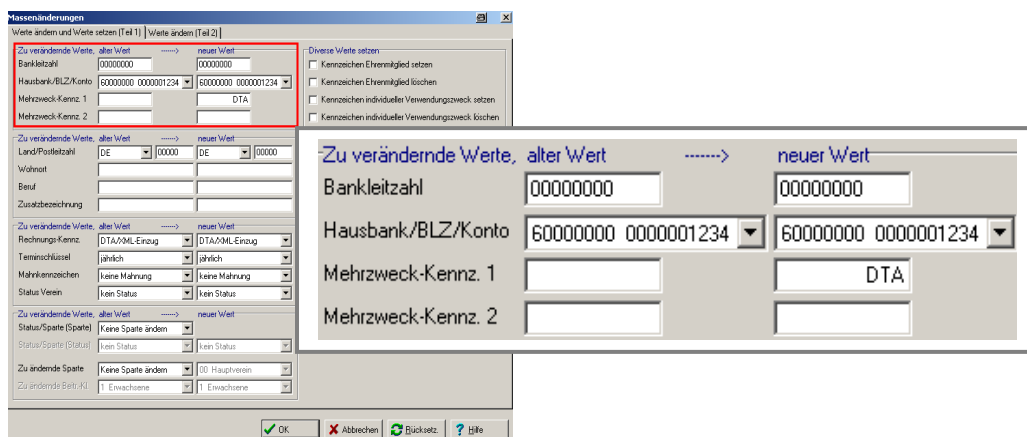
Massenänderungen

Werte ändern und Werte setzen (Teil 1) | Werte ändern (Teil 2)

Zu verändernde Werte, alter Wert ------> neuer Wert
Bankleitzahl 00000000 00000000
Hausbank/BLZ/Konto 60000000 0000001234 60000000 0000001234
Mehrzweck-Kennz. 1 DTA
Mehrzweck-Kennz. 2

Diverse Werte setzen
Kennzeichen Ehrenmitglied setzen
Kennzeichen Ehrenmitglied löschen
Kennzeichen individueller Verwendungszweck setzen
Kennzeichen individueller Verwendungszweck löschen

Zu verändernde Werte, alter Wert ------> neuer Wert
Land/Postleitzahl DE 00000 DE 00000
Wohnort
Beruf
Zusatzbezeichnung

Zu verändernde Werte, alter Wert ------> neuer Wert
Rechnungs-Kennz. DTA/XML-Einzug DTA/XML-Einzug
Terminschlüssel jährlich jährlich
Mahnkennzeichen keine Mahnung keine Mahnung
Status Verein kein Status kein Status

Zu verändernde Werte, alter Wert ------> neuer Wert
Status/Sparte (Sparte) Keine Sparte ändern
Status/Sparte (Status) kein Status kein Status
Zu ändernde Sparte Keine Sparte ändern 00 Hauptverein
Zu ändernde Beitr.-Kl. 1 Erwachsene 1 Erwachsene

OK Abbrechen Rücksetz. Hilfe

Zu verändernde Werte, alter Wert ------> neuer Wert
Bankleitzahl 00000000 00000000
Hausbank/BLZ/Konto 60000000 0000001234 60000000 0000001234
Mehrzweck-Kennz. 1 DTA
Mehrzweck-Kennz. 2